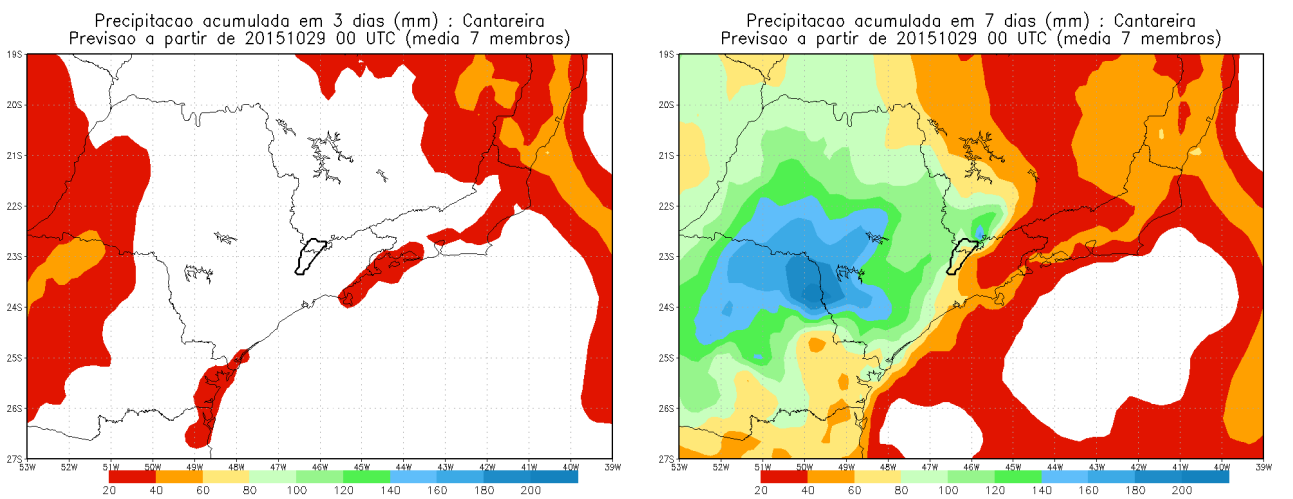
Precipitacao acumulada em 3 dias (mm) : Cantareira
Previsao a partir de 20151029 00 UTC (media 7 membros)

19S
20S
21S
22S
23S
24S
25S
26S
27S

53W 52W 51W 50W 49W 48W 47W 46W 45W 44W 43W 42W 41W 40W 39W

20 40 60 80 100 120 140 160 180 200

Precipitacao acumulada em 7 dias (mm) : Cantareira
Previsao a partir de 20151029 00 UTC (media 7 membros)

19S
20S
21S
22S
23S
24S
25S
26S
27S

53W 52W 51W 50W 49W 48W 47W 46W 45W 44W 43W 42W 41W 40W 39W

20 40 60 80 100 120 140 160 180 200